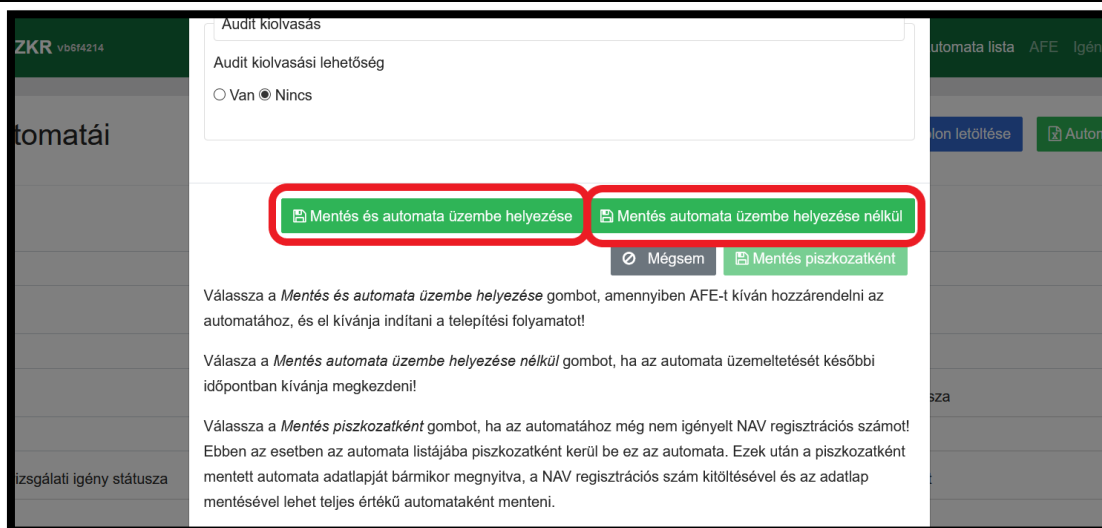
ZKR vb6f4214

automata lista AFE Igén

tomatái

lon letöltése

Autom

Audit kiolvasás

Audit kiolvasási lehetőség

○ Van ◉ Nincs

Mentés és automata üzembe helyezése

Mentés automata üzembe helyezése nélkül

Mégsem

Mentés piszkozatként

Válassza a *Mentés és automata üzembe helyezése* gombot, amennyiben AFE-t kíván hozzárendelni az automatához, és el kívánja indítani a telepítési folyamatot!

Válasza a *Mentés automata üzembe helyezése nélkül* gombot, ha az automata üzemeltetését későbbi időpontban kívánja megkezdeni!

Válassza a *Mentés piszkozatként* gombot, ha az automatához még nem igényelt NAV regisztrációs számot! Ebben az esetben az automata listájába piszkozatként kerül be ez az automata. Ezek után a piszkozatként mentett automata adatlapját bármikor megnyitva, a NAV regisztrációs szám kitöltésével és az adatlap mentésével lehet teljes értékű automataként menteni.

sza

izsgálati igény státusza